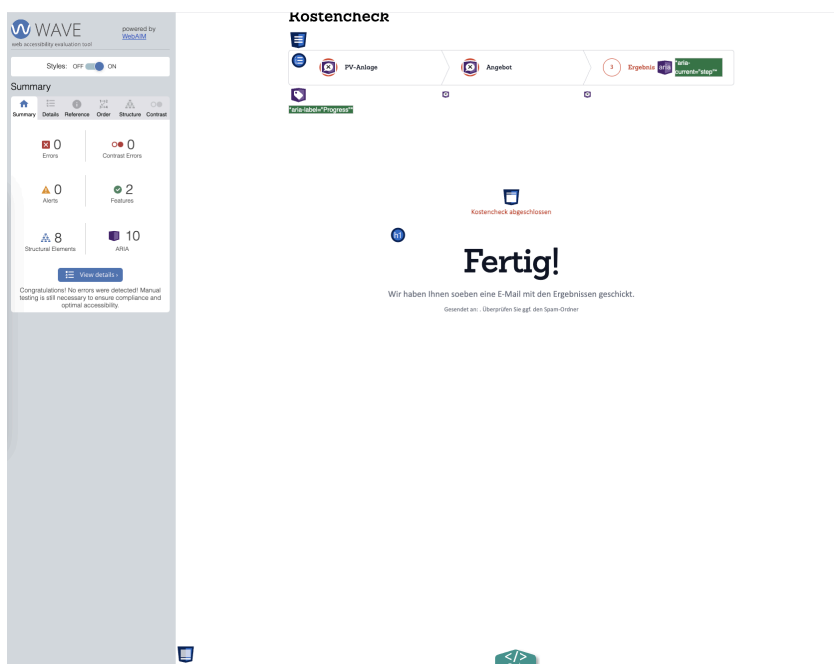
WAVE
web accessibility evaluation tool
powered by WebAIM

Styles: OFF ON

Summary

Summary Details Reference Order Structure Contrast

0
Errors

0
Contrast Errors

0
Alerts

2
Features

8
Structural Elements

10
ARIA

View details ›

Congratulations! No errors were detected! Manual testing is still necessary to ensure compliance and optimal accessibility.

Kostencheck

PV-Anlage

Angebot

3 Ergebnis aria "aria-current="step""

"aria-label="Progress""

Kostencheck abgeschlossen

h1

Fertig!

Wir haben Ihnen soeben eine E-Mail mit den Ergebnissen geschickt.

Gesendet an: . Überprüfen Sie ggf. den Spam-Ordner

</>